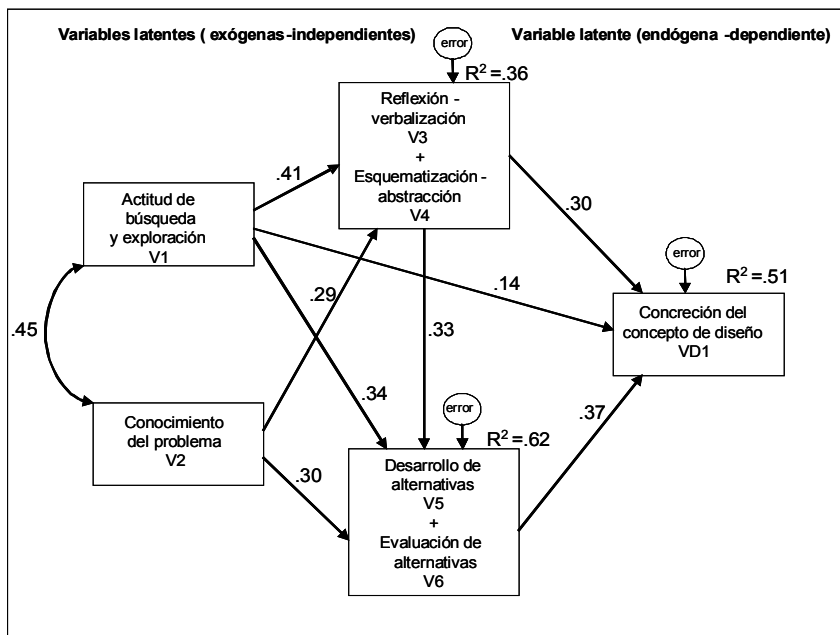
Variables latentes ( exógenas-independientes)

error

Variable latente (endógena -dependiente)

$R^2$ =.36

Reflexión - verbalización V3 + Esquematización - abstracción V4

.41

Actitud de búsqueda y exploración V1

.30

error

$R^2$ =.51

.14

.29

Concreción del concepto de diseño VD1

.45

.33

.34

Conocimiento del problema V2

error

$R^2$ =.62

.37

.30

Desarrollo de alternativas V5 + Evaluación de alternativas V6